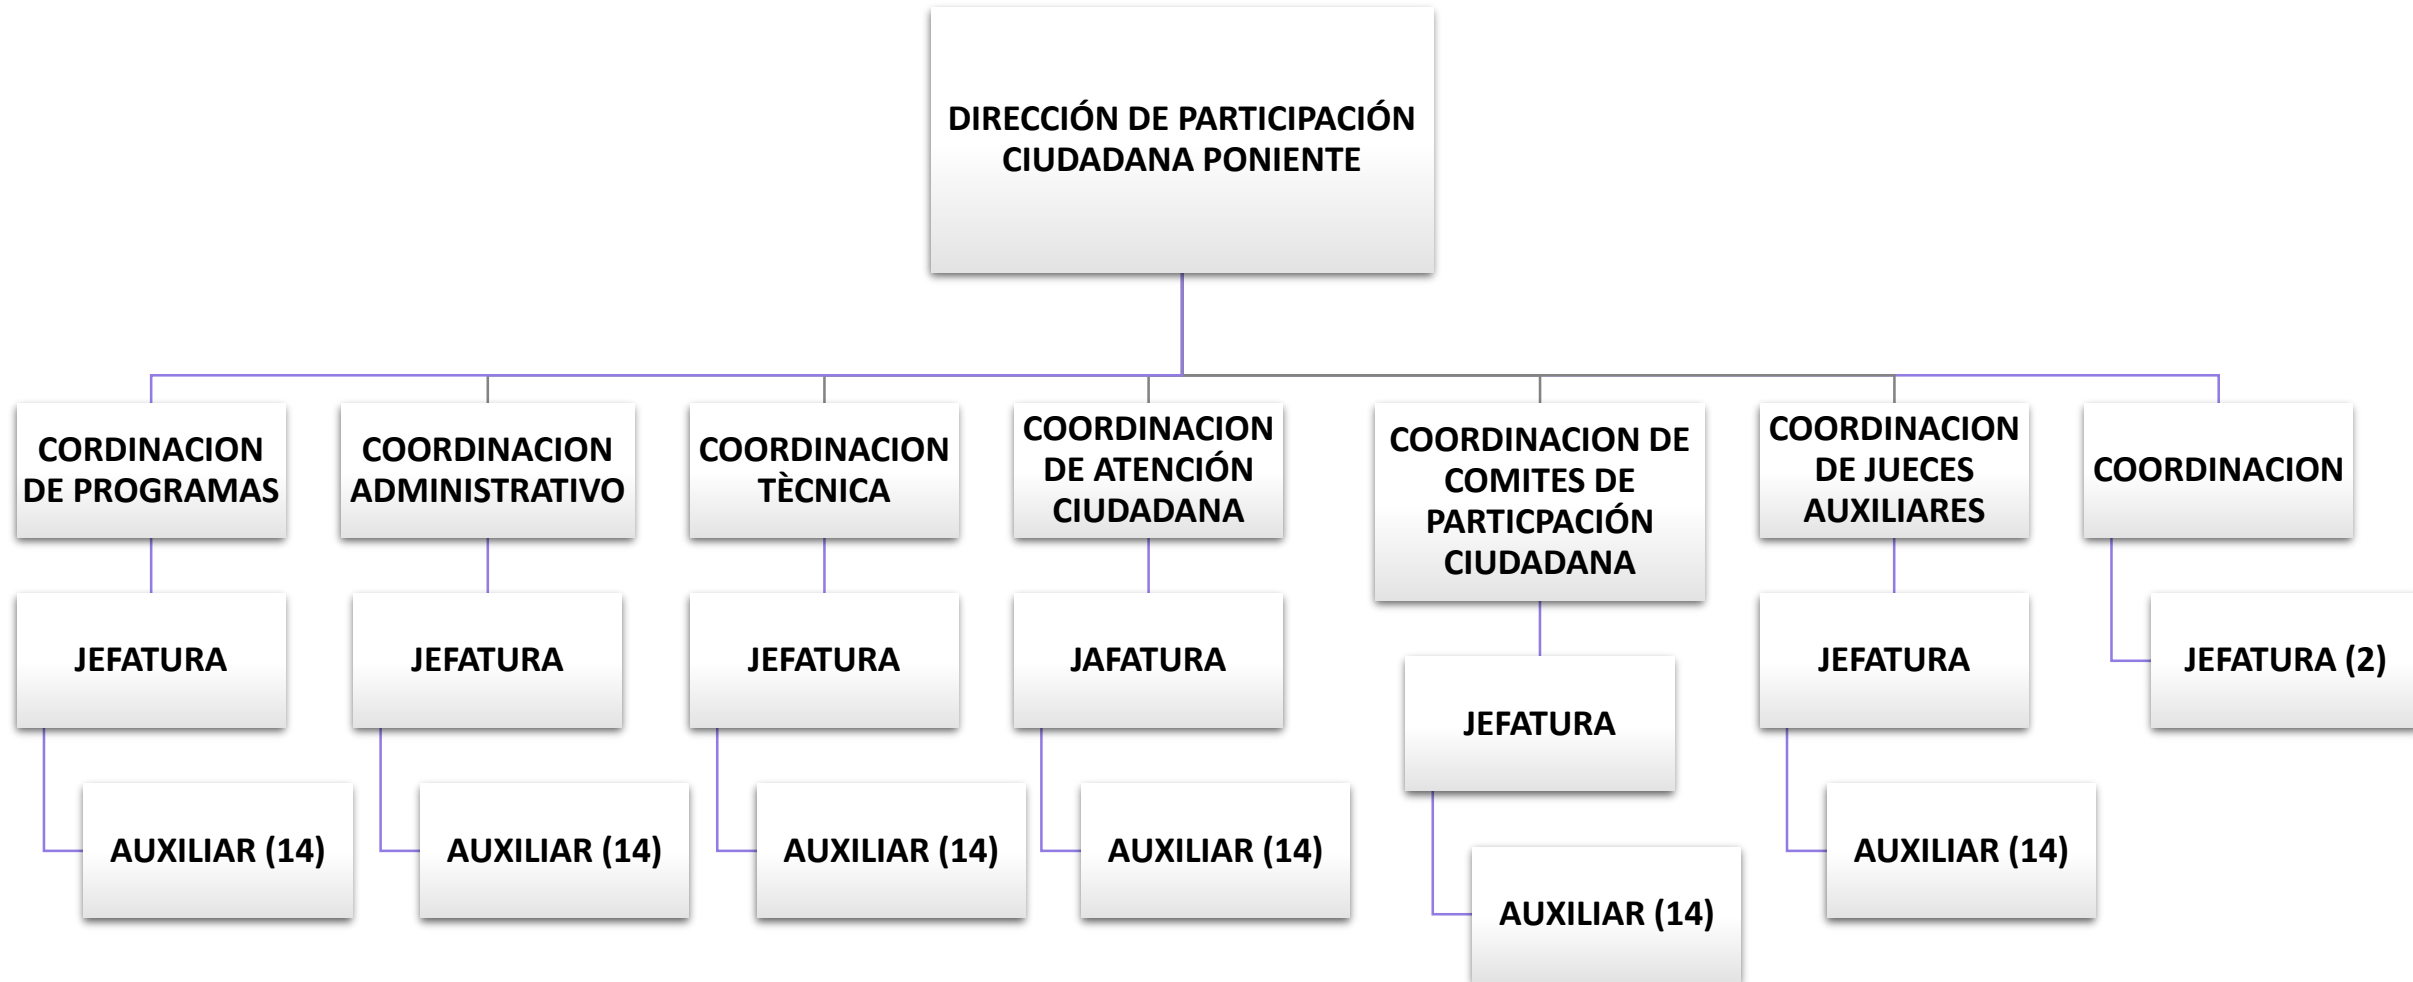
DIRECCIÓN DE PARTICIPACIÓN CIUDADANA PONIENTE

CORDINACION DE PROGRAMAS

JEFATURA

AUXILIAR (14)

COORDINACION ADMINISTRATIVO

JEFATURA

AUXILIAR (14)

COORDINACION TÈCNICA

JEFATURA

AUXILIAR (14)

COORDINACION DE ATENCIÓN CIUDADANA

JAFATURA

AUXILIAR (14)

COORDINACION DE COMITES DE PARTICPACIÓN CIUDADANA

JEFATURA

AUXILIAR (14)

COORDINACION DE JUECES AUXILIARES

JEFATURA

AUXILIAR (14)

COORDINACION

JEFATURA (2)